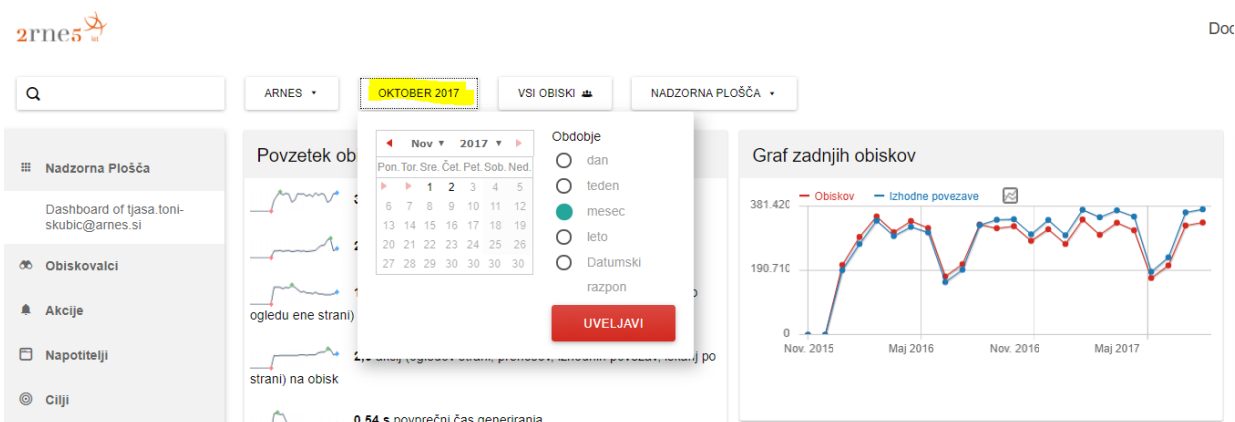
2rne5

Doc

ARNES ▾

OKTOBER 2017

VSI OBISKI

NADZORNA PLOŠČA ▾

Nadzorna Plošča

Dashboard of tjasa.toni-skubic@arnes.si

Obiskovalci

Akcije

Napotitelji

Cilji

Povzetek ob

Nov ▾ 2017 ▾

| Pon. | Tor. | Sre. | Čet. | Pet. | Sob. | Ned. |
|---|---|---|---|---|---|---|
| | | 1 | 2 | 3 | 4 | 5 |
| 6 | 7 | 8 | 9 | 10 | 11 | 12 |
| 13 | 14 | 15 | 16 | 17 | 18 | 19 |
| 20 | 21 | 22 | 23 | 24 | 25 | 26 |
| 27 | 28 | 29 | 30 | 30 | 30 | 30 |

Obdobje

dan

teden

mesec

leto

Datumski razpon

UVELJAVI

ogledu ene strani)

2,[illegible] akcij (ogledov strani, prenosov, izhodnih povezav, iskanj) po strani) na obisk

0,54 s povprečni čas generiranja

Graf zadnjih obiskov

Obiskov

Izhodne povezave

381.420

190.710

0

Nov. 2015

Maj 2016

Nov. 2016

Maj 2017